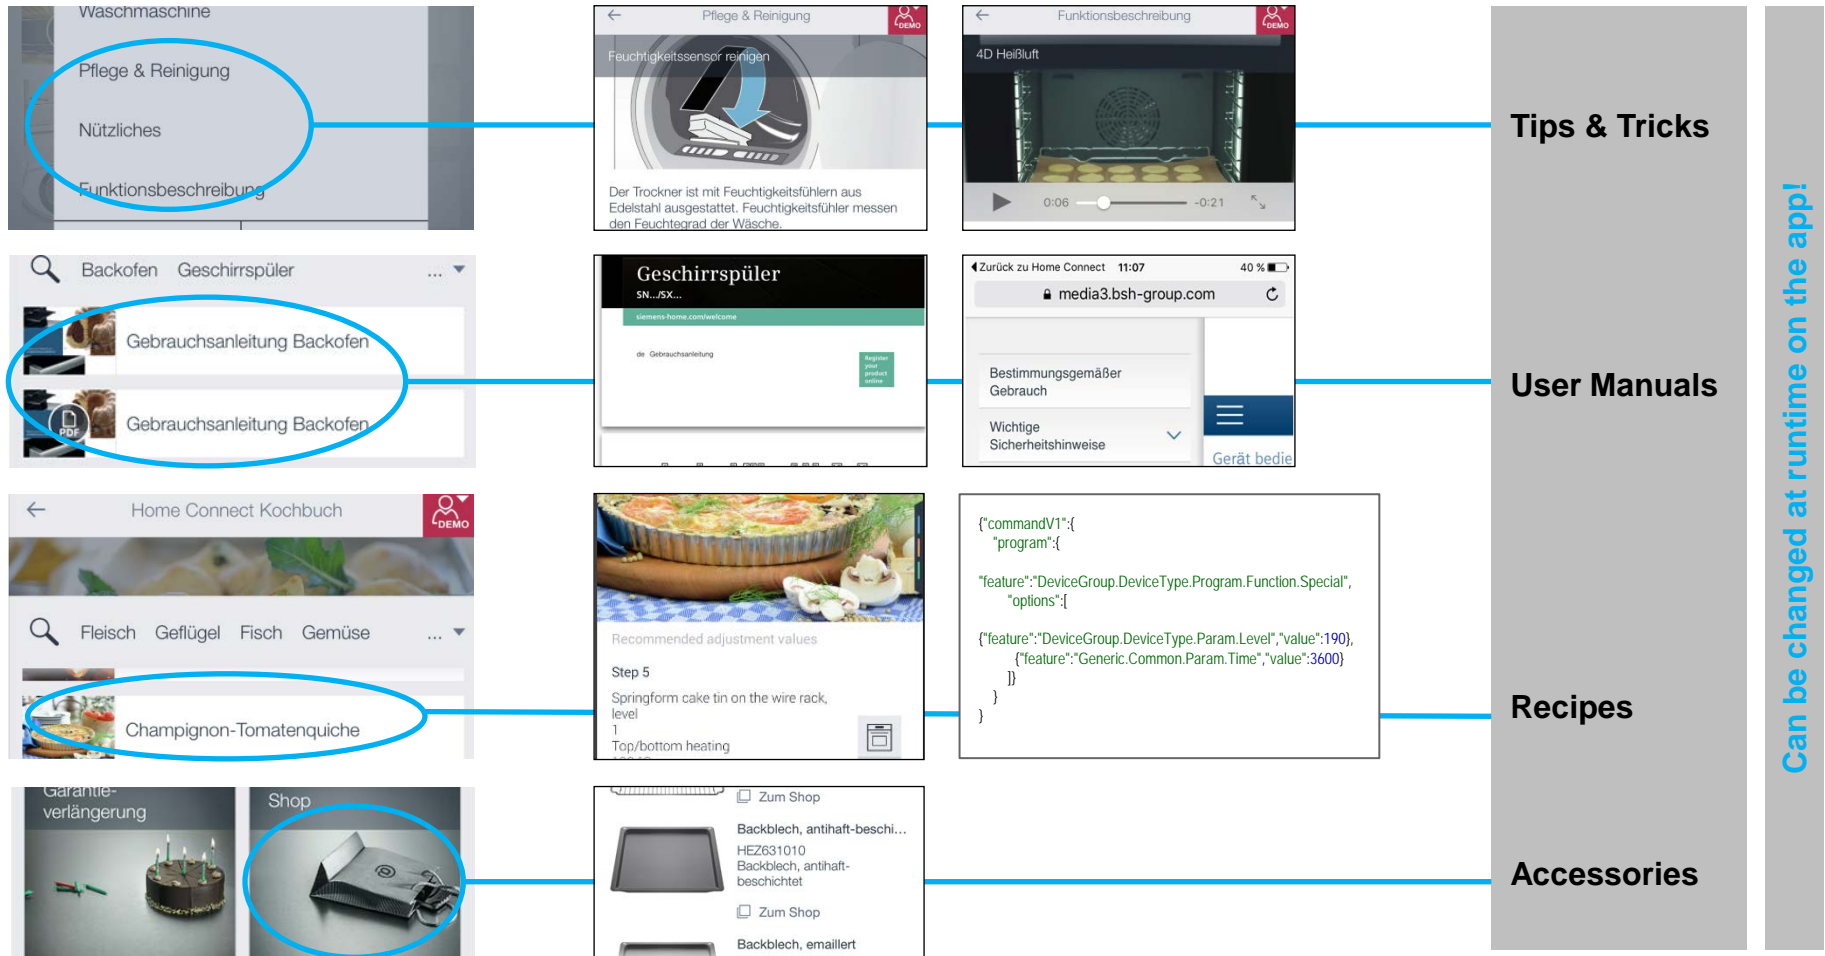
Waschmaschine
Pflege & Reinigung
Nützliches
Funktionsbeschreibung

Pflege & Reinigung
DEMO
Feuchtigkeitssensor reinigen
Der Trockner ist mit Feuchtigkeitsfühlern aus Edelstahl ausgestattet. Feuchtigkeitsfühler messen den Feuchtegrad der Wäsche.

Funktionsbeschreibung
DEMO
4D Heißluft
0:06 -0:21

Tips & Tricks

Backofen Geschirrspüler ...
Gebrauchsanleitung Backofen
PDF
Gebrauchsanleitung Backofen

Geschirrspüler
SN.../SX...
siemens-home.com/welcome
de Gebrauchsanleitung
Register your product online

Zurück zu Home Connect 11:07 40 %
media3.bsh-group.com
Bestimmungsgemäßer Gebrauch
Wichtige Sicherheitshinweise
Gerät bedie

User Manuals

Home Connect Kochbuch
DEMO
Fleisch Geflügel Fisch Gemüse ...
Champignon-Tomatenquiche

Recommended adjustment values
Step 5
Springform cake tin on the wire rack, level
1
Top/bottom heating

{"commandV1":{
"program":{
"feature":"DeviceGroup.DeviceType.Program.Function.Special",
"options":[
{"feature":"DeviceGroup.DeviceType.Param.Level","value":190},
{"feature":"Generic.Common.Param.Time","value":3600}
]}
}
}

Recipes

Garantie-verlängerung
Shop

Zum Shop
Backblech, antihaft-beschi...
HEZ631010
Backblech, antihaft-beschichtet
Zum Shop
Backblech, emaillert

Accessories

Can be changed at runtime on the app!